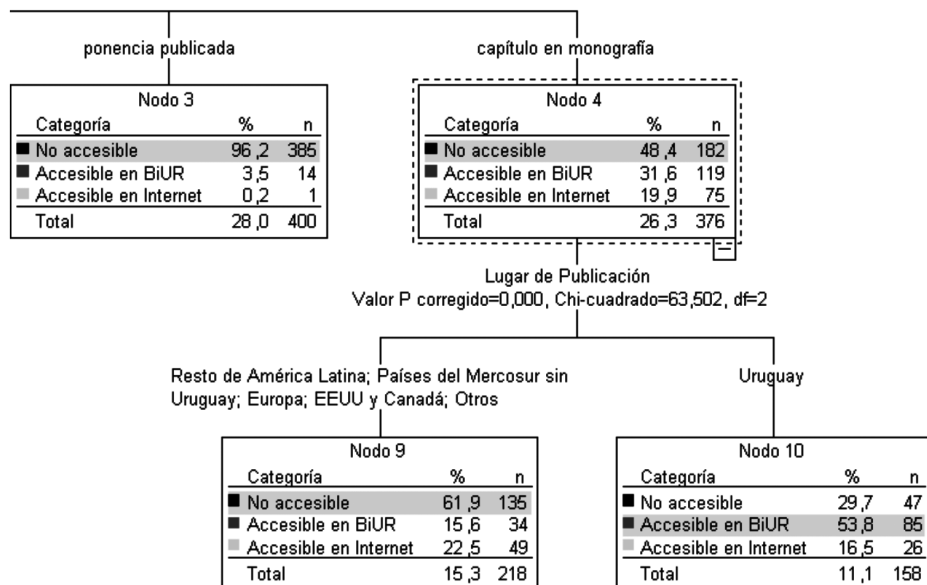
ponencia publicada

Nodo 3

| Categoría | % | n |
|---|---|---|
| No accesible | 96,2 | 385 |
| Accesible en BiUR | 3,5 | 14 |
| Accesible en Internet | 0,2 | 1 |
| Total | 28,0 | 400 |

capítulo en monografía

Nodo 4

| Categoría | % | n |
|---|---|---|
| No accesible | 48,4 | 182 |
| Accesible en BiUR | 31,6 | 119 |
| Accesible en Internet | 19,9 | 75 |
| Total | 26,3 | 376 |

Lugar de Publicación
Valor P corregido=0,000, Chi-cuadrado=63,502, df=2

Resto de América Latina; Países del Mercosur sin Uruguay; Europa; EEUU y Canadá; Otros

Nodo 9

| Categoría | % | n |
|---|---|---|
| No accesible | 61,9 | 135 |
| Accesible en BiUR | 15,6 | 34 |
| Accesible en Internet | 22,5 | 49 |
| Total | 15,3 | 218 |

Uruguay

Nodo 10

| Categoría | % | n |
|---|---|---|
| No accesible | 29,7 | 47 |
| Accesible en BiUR | 53,8 | 85 |
| Accesible en Internet | 16,5 | 26 |
| Total | 11,1 | 158 |